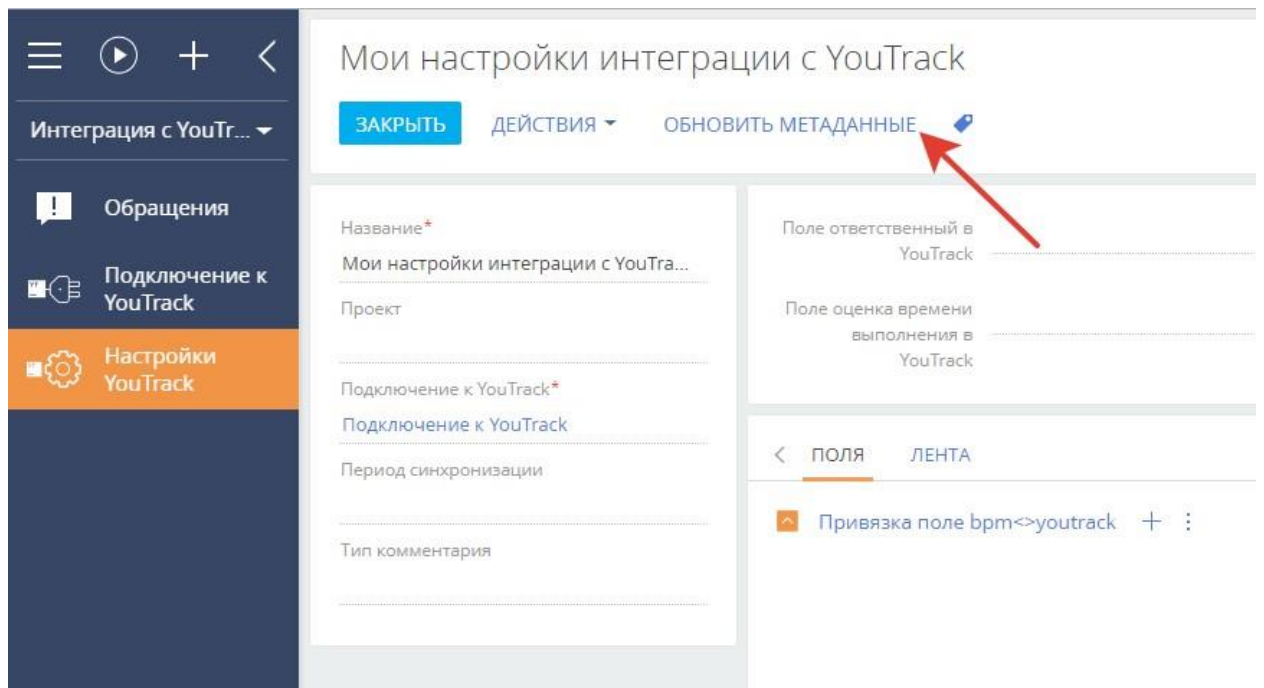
Интеграция с YouTr...

Обращения

Подключение к YouTrack

Настройки YouTrack

Мои настройки интеграции с YouTrack

ЗАКРЫТЬ
ДЕЙСТВИЯ
ОБНОВИТЬ МЕТАДАННЫЕ

Название*
Мои настройки интеграции с YouTra...
Проект

Подключение к YouTrack*
Подключение к YouTrack
Период синхронизации

Тип комментария

Поле ответственный в YouTrack

Поле оценка времени выполнения в YouTrack

ПОЛЯ
ЛЕНТА

Привязка поле bpm<>youtrack